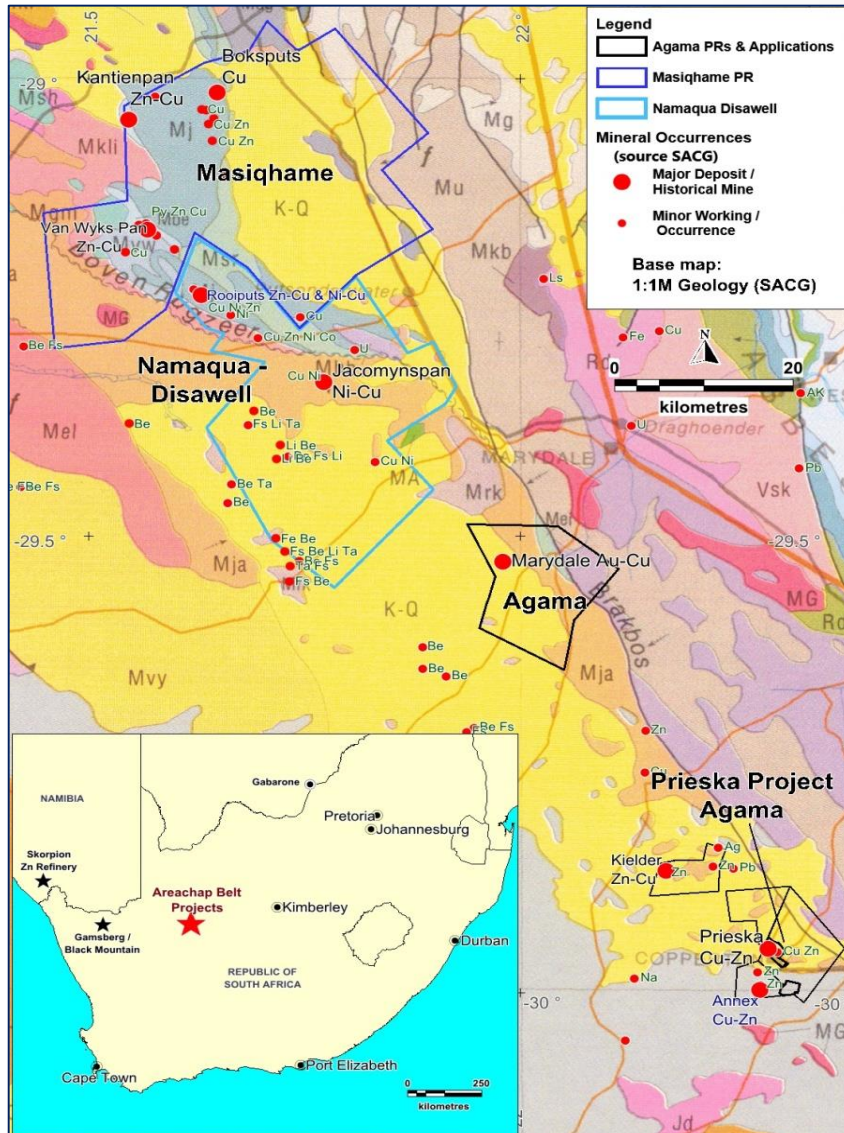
Legend
Agama PRs & Applications
Masiqhame PR
Namaqua Disawell
Mineral Occurrences (source SACG)
Major Deposit / Historical Mine
Minor Working / Occurrence
Base map: 1:1M Geology (SACG)

21.5
22
-29
Boksputs Cu
Kantienpan Zn-Cu
Msh
Mkli
Mj
Cu
Cu Zn
Cu Zn
Masiqhame
Mg
Mu
K-Q
Mgm
Van Wyks Pan Zn-Cu
Py Zn Cu
Mbe
Cu
Msr
Mkb
Ls
Rooiputs Zn-Cu & Ni-Cu
Cu Ni Zn
Cu
Koegas
MG
Cu Zn Ni Co
Be Fs
Fe
Cu
Rd
0
20
kilometres
N
Namaqua - Disawell
Cu Ni
Jacomynspan Ni-Cu
U
AK
Mel
Be
Be
Fs Li Ta
U
Draghoender
Li Be
Li Be Fs Li
Cu Ni
MARYDALE
Pb
Be Fs
MA
Be Ta
Mrk
Vsk
Be
Mel
-29.5
-29.5
Fe Be
Fs Be Li Ta
Ta Be Fs
Fs Be
Mja
Marydale Au-Cu
Agama
Brakbos
MG
Ro
K-Q
Be
Be
Be
Mvy
Mja
Be Fs
Zn
NAMIBIA
Gabarone
Pretoria
Johannesburg
Skorpion Zn Refinery
Gamsberg / Black Mountain
Areachap Belt Projects
Kimberley
Durban
REPUBLIC OF SOUTH AFRICA
Cape Town
Port Elizabeth
0
250
kilometres
Prieska Project Agama
Ag
Kielder Zn-Cu
Zn
Zn
Pb
Prieska Cu-Zn
Cu Zn
Zn
Zn
COPPE
Na
Annex Cu-Zn
-30
-30
MG
Jd